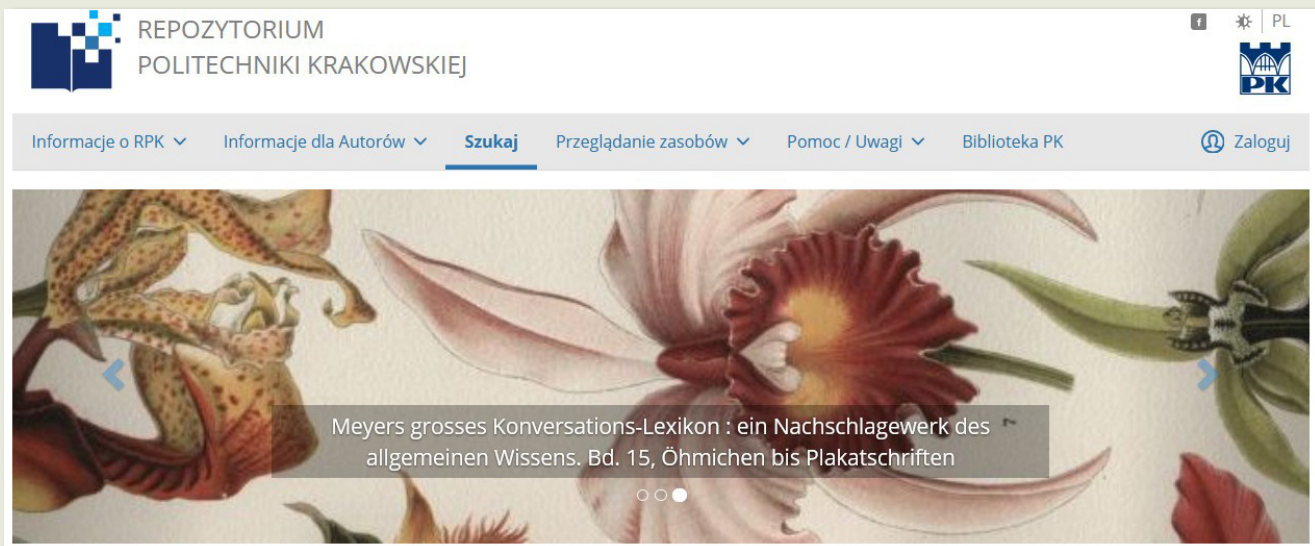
REPOZYTORIUM
POLITECHNIKI KRAKOWSKIEJ

f PL

PK

Informacje o RPK Informacje dla Autorów Szukaj Przeglądanie zasobów Pomoc / Uwagi Biblioteka PK Zaloguj

Meyers grosses Konversations-Lexikon : ein Nachschlagewerk des allgemeinen Wissens. Bd. 15, Öhmichen bis Plakatschriften